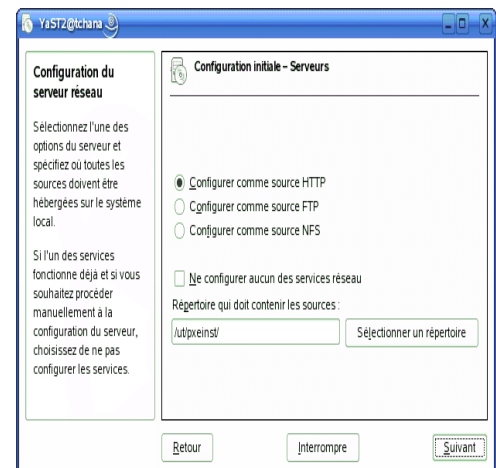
YaST2@tchana

Configuration du serveur réseau

Sélectionnez l'une des options du serveur et spécifiez où toutes les sources doivent être hébergées sur le système local.

Si l'un des services fonctionne déjà et si vous souhaitez procéder manuellement à la configuration du serveur, choisissez de ne pas configurer les services.

Configuration initiale – Serveurs

Configurer comme source HTTP
Configurer comme source FTP
Configurer comme source NFS

Ne configurer aucun des services réseau

Répertoire qui doit contenir les sources :

/ut/pxeinst/

Sélectionner un répertoire

Retour

Interrompre

Suivant